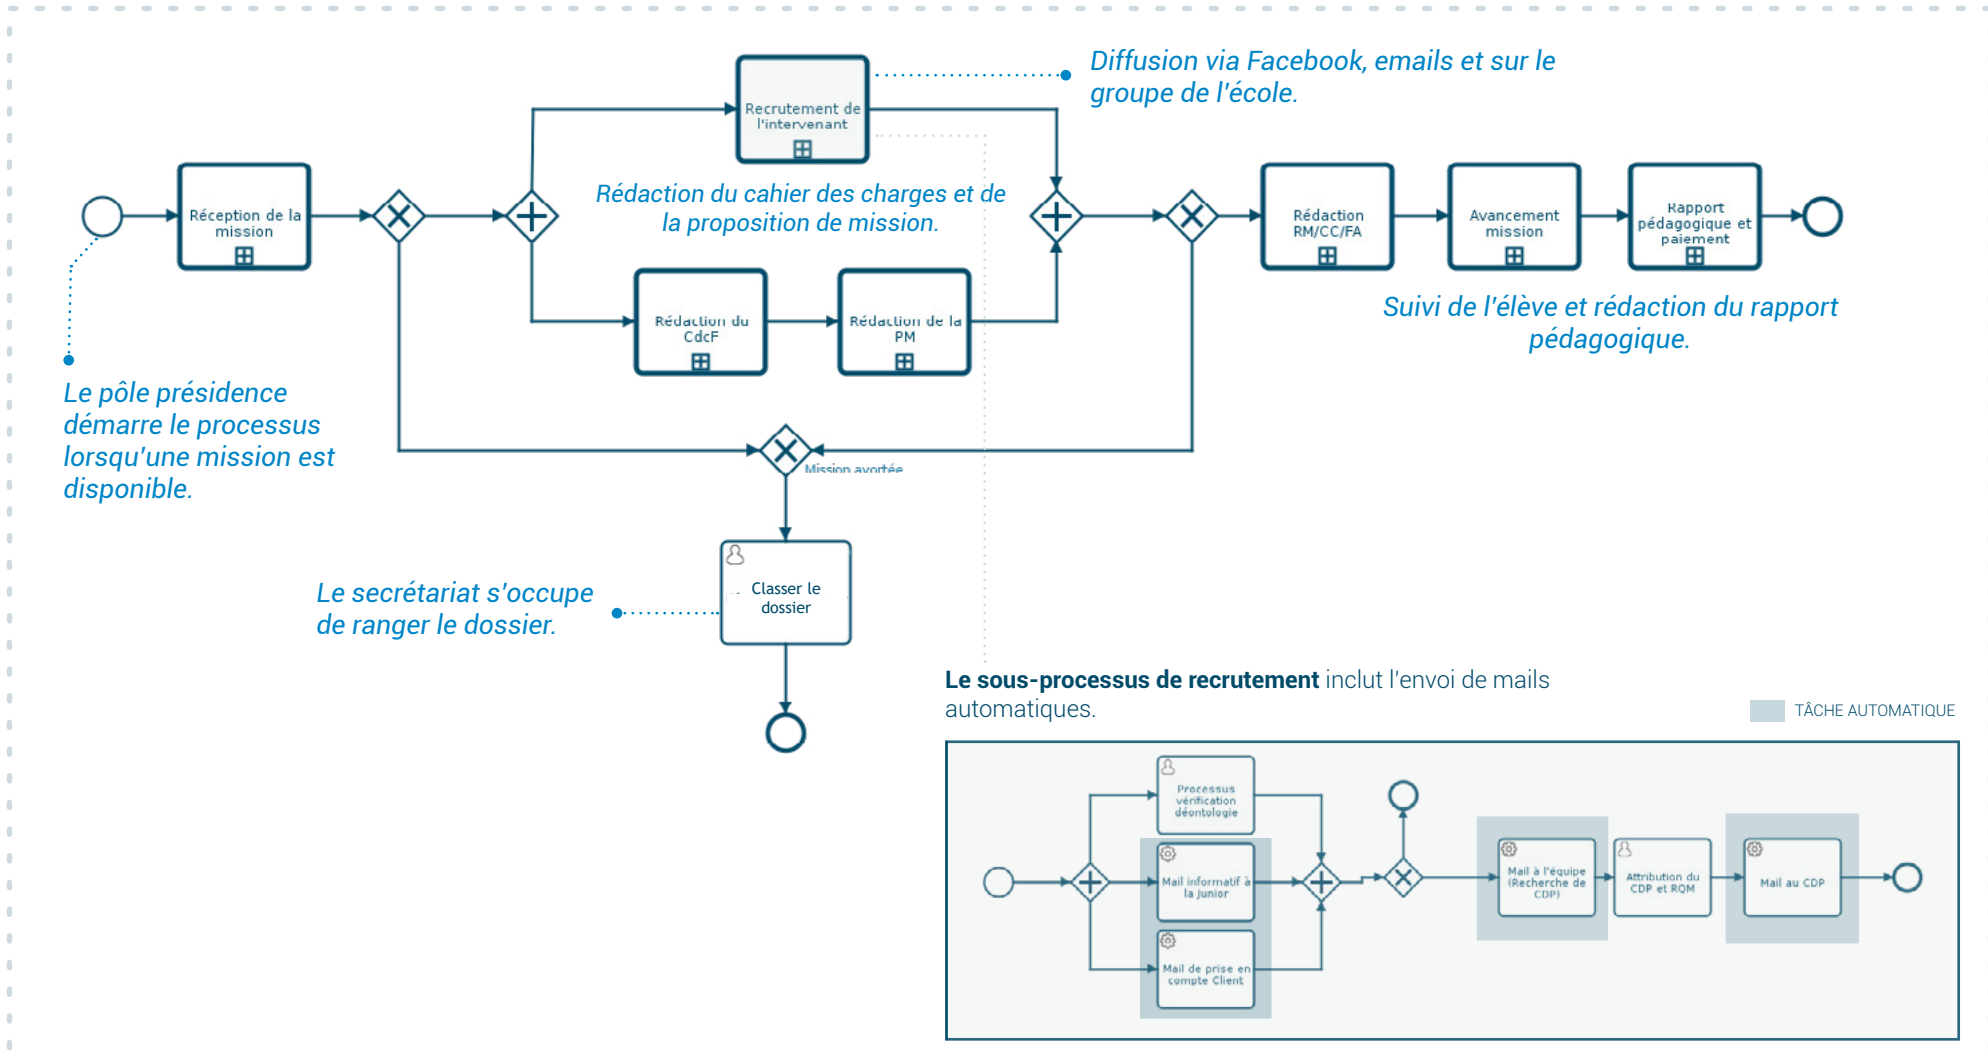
Diffusion via Facebook, emails et sur le groupe de l'école.

Recrutement de l'intervenant

Réception de la mission

Rédaction du cahier des charges et de la proposition de mission.

Rédaction du CdcF

Rédaction de la PM

Rédaction RM/CC/FA

Avancement mission

Rapport pédagogique et paiement

Suivi de l'élève et rédaction du rapport pédagogique.

Le pôle présidence démarre le processus lorsqu'une mission est disponible.

Mission avortée

Classer le dossier

Le secrétariat s'occupe de ranger le dossier.

**Le sous-processus de recrutement** inclut l'envoi de mails automatiques.

TÂCHE AUTOMATIQUE

Processus vérification déontologie

Mail informatif à la Junior

Mail de prise en compte Client

Mail à l'équipe (Recherche de CDP)

Attribution du CDP et RQM

Mail au CDP